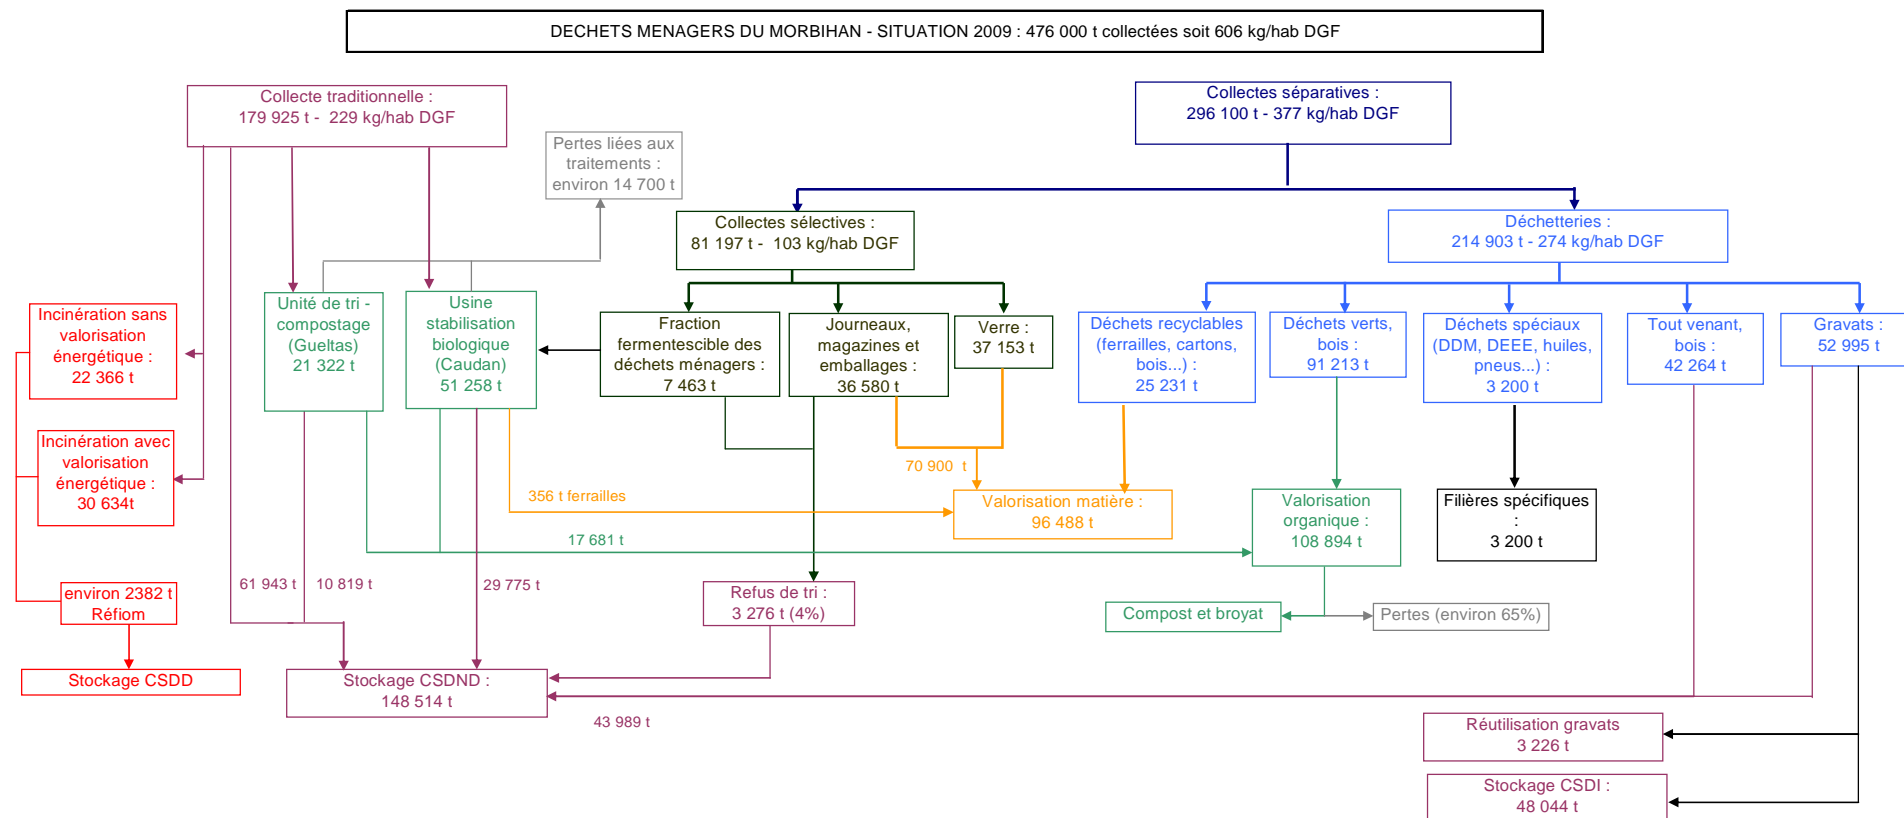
DECHETS MENAGERS DU MORBIHAN - SITUATION 2009 : 476 000 t collectées soit 606 kg/hab DGF

Collecte traditionnelle : 179 925 t - 229 kg/hab DGF

Collectes séparatives : 296 100 t - 377 kg/hab DGF

Pertes liées aux traitements : environ 14 700 t

Collectes sélectives : 81 197 t - 103 kg/hab DGF

Déchetteries : 214 903 t - 274 kg/hab DGF

Incinération sans valorisation énergétique : 22 366 t

Unité de tri - compostage (Gueltas) 21 322 t

Usine stabilisation biologique (Caudan) 51 258 t

Fraction fermentescible des déchets ménagers : 7 463 t

Journeaux, magazines et emballages : 36 580 t

Verre : 37 153 t

Déchets recyclables (ferrailles, cartons, bois...) : 25 231 t

Déchets verts, bois : 91 213 t

Déchets spéciaux (DDM, DEEE, huiles, pneus...) : 3 200 t

Tout venant, bois : 42 264 t

Gravats : 52 995 t

Incinération avec valorisation énergétique : 30 634t

70 900 t

356 t ferrailles

Valorisation matière : 96 488 t

Valorisation organique : 108 894 t

Filières spécifiques : 3 200 t

17 681 t

environ 2382 t Réfiom

61 943 t

10 819 t

29 775 t

Refus de tri : 3 276 t (4%)

Compost et broyat

Pertes (environ 65%)

Stockage CSDD

Stockage CSDND : 148 514 t

43 989 t

Réutilisation gravats 3 226 t

Stockage CSDI : 48 044 t